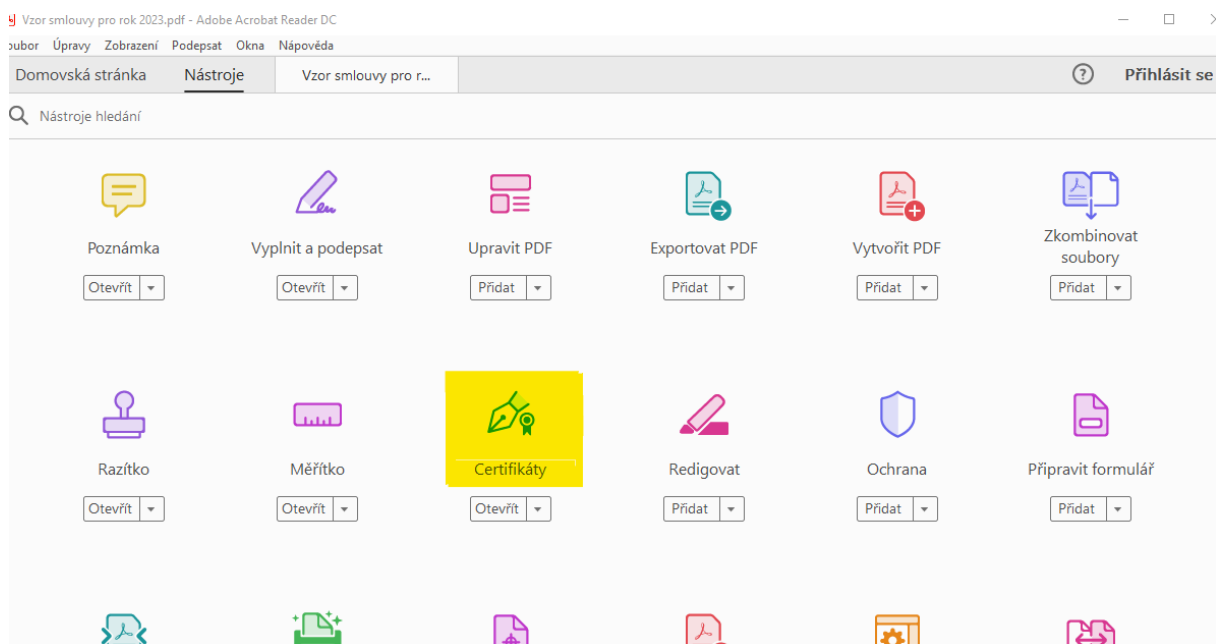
Vzor smlouvy pro rok 2023.pdf - Adobe Acrobat Reader DC

oubor Úpravy Zobrazení Podepsat Okna Nápověda

Domovská stránka Nástroje Vzor smlouvy pro r...

Přihlásit se

Nástroje hledání

Poznámka
Otevřít

Vyplnit a podepsat
Otevřít

Upravit PDF
Přidat

Exportovat PDF
Přidat

Vytvořit PDF
Přidat

Zkombinovat soubory
Přidat

Razítko
Otevřít

Měřítko
Otevřít

Certifikáty
Otevřít

Redigovat
Přidat

Ochrana
Přidat

Připravit formulář
Přidat